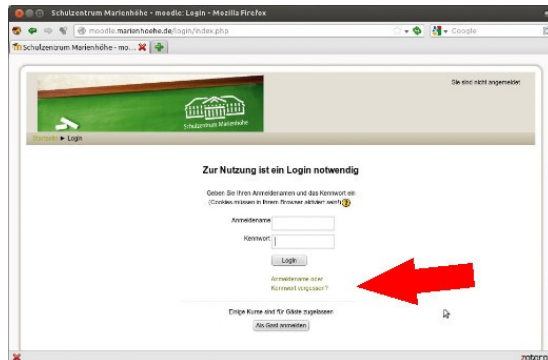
Schulzentrum Marienhöhe - moodle: Login - Mozilla Firefox

moodle.marienhoehe.de/login/index.php

Google

Schulzentrum Marienhöhe - mo...

Sie sind nicht angemeldet

Schulzentrum Marienhöhe

Startseite ► Login

Zur Nutzung ist ein Login notwendig

Geben Sie Ihren Anmeldenamen und das Kennwort ein (Cookies müssen in Ihrem Browser aktiviert sein!)

Anmeldename

Kennwort

Login

Anmeldename oder Kennwort vergessen?

Einige Kurse sind für Gäste zugelassen

Als Gast anmelden

zotero